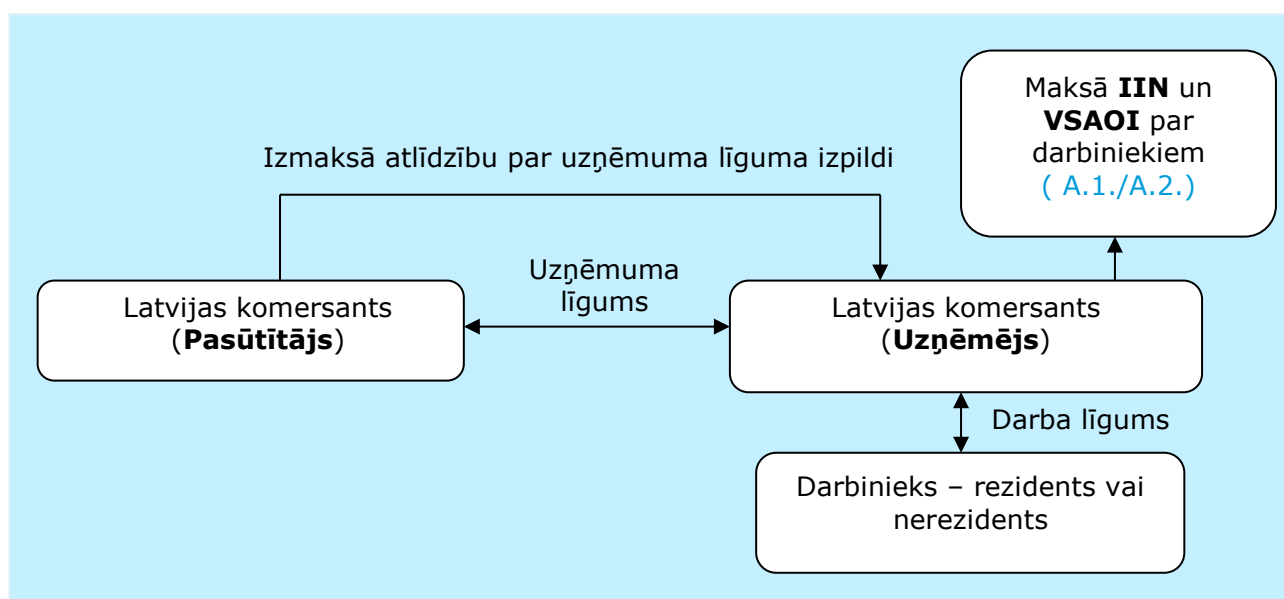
Maksā **IIN** un **VSAOI** par darbiniekiem ( A.1./A.2.)

Izmaksā atlīdzību par uzņēmuma līguma izpildi

Latvijas komersants (**Pasūtītājs**)

Uzņēmuma līgums

Latvijas komersants (**Uzņēmējs**)

Darba līgums

Darbinieks – rezidents vai nerezidents